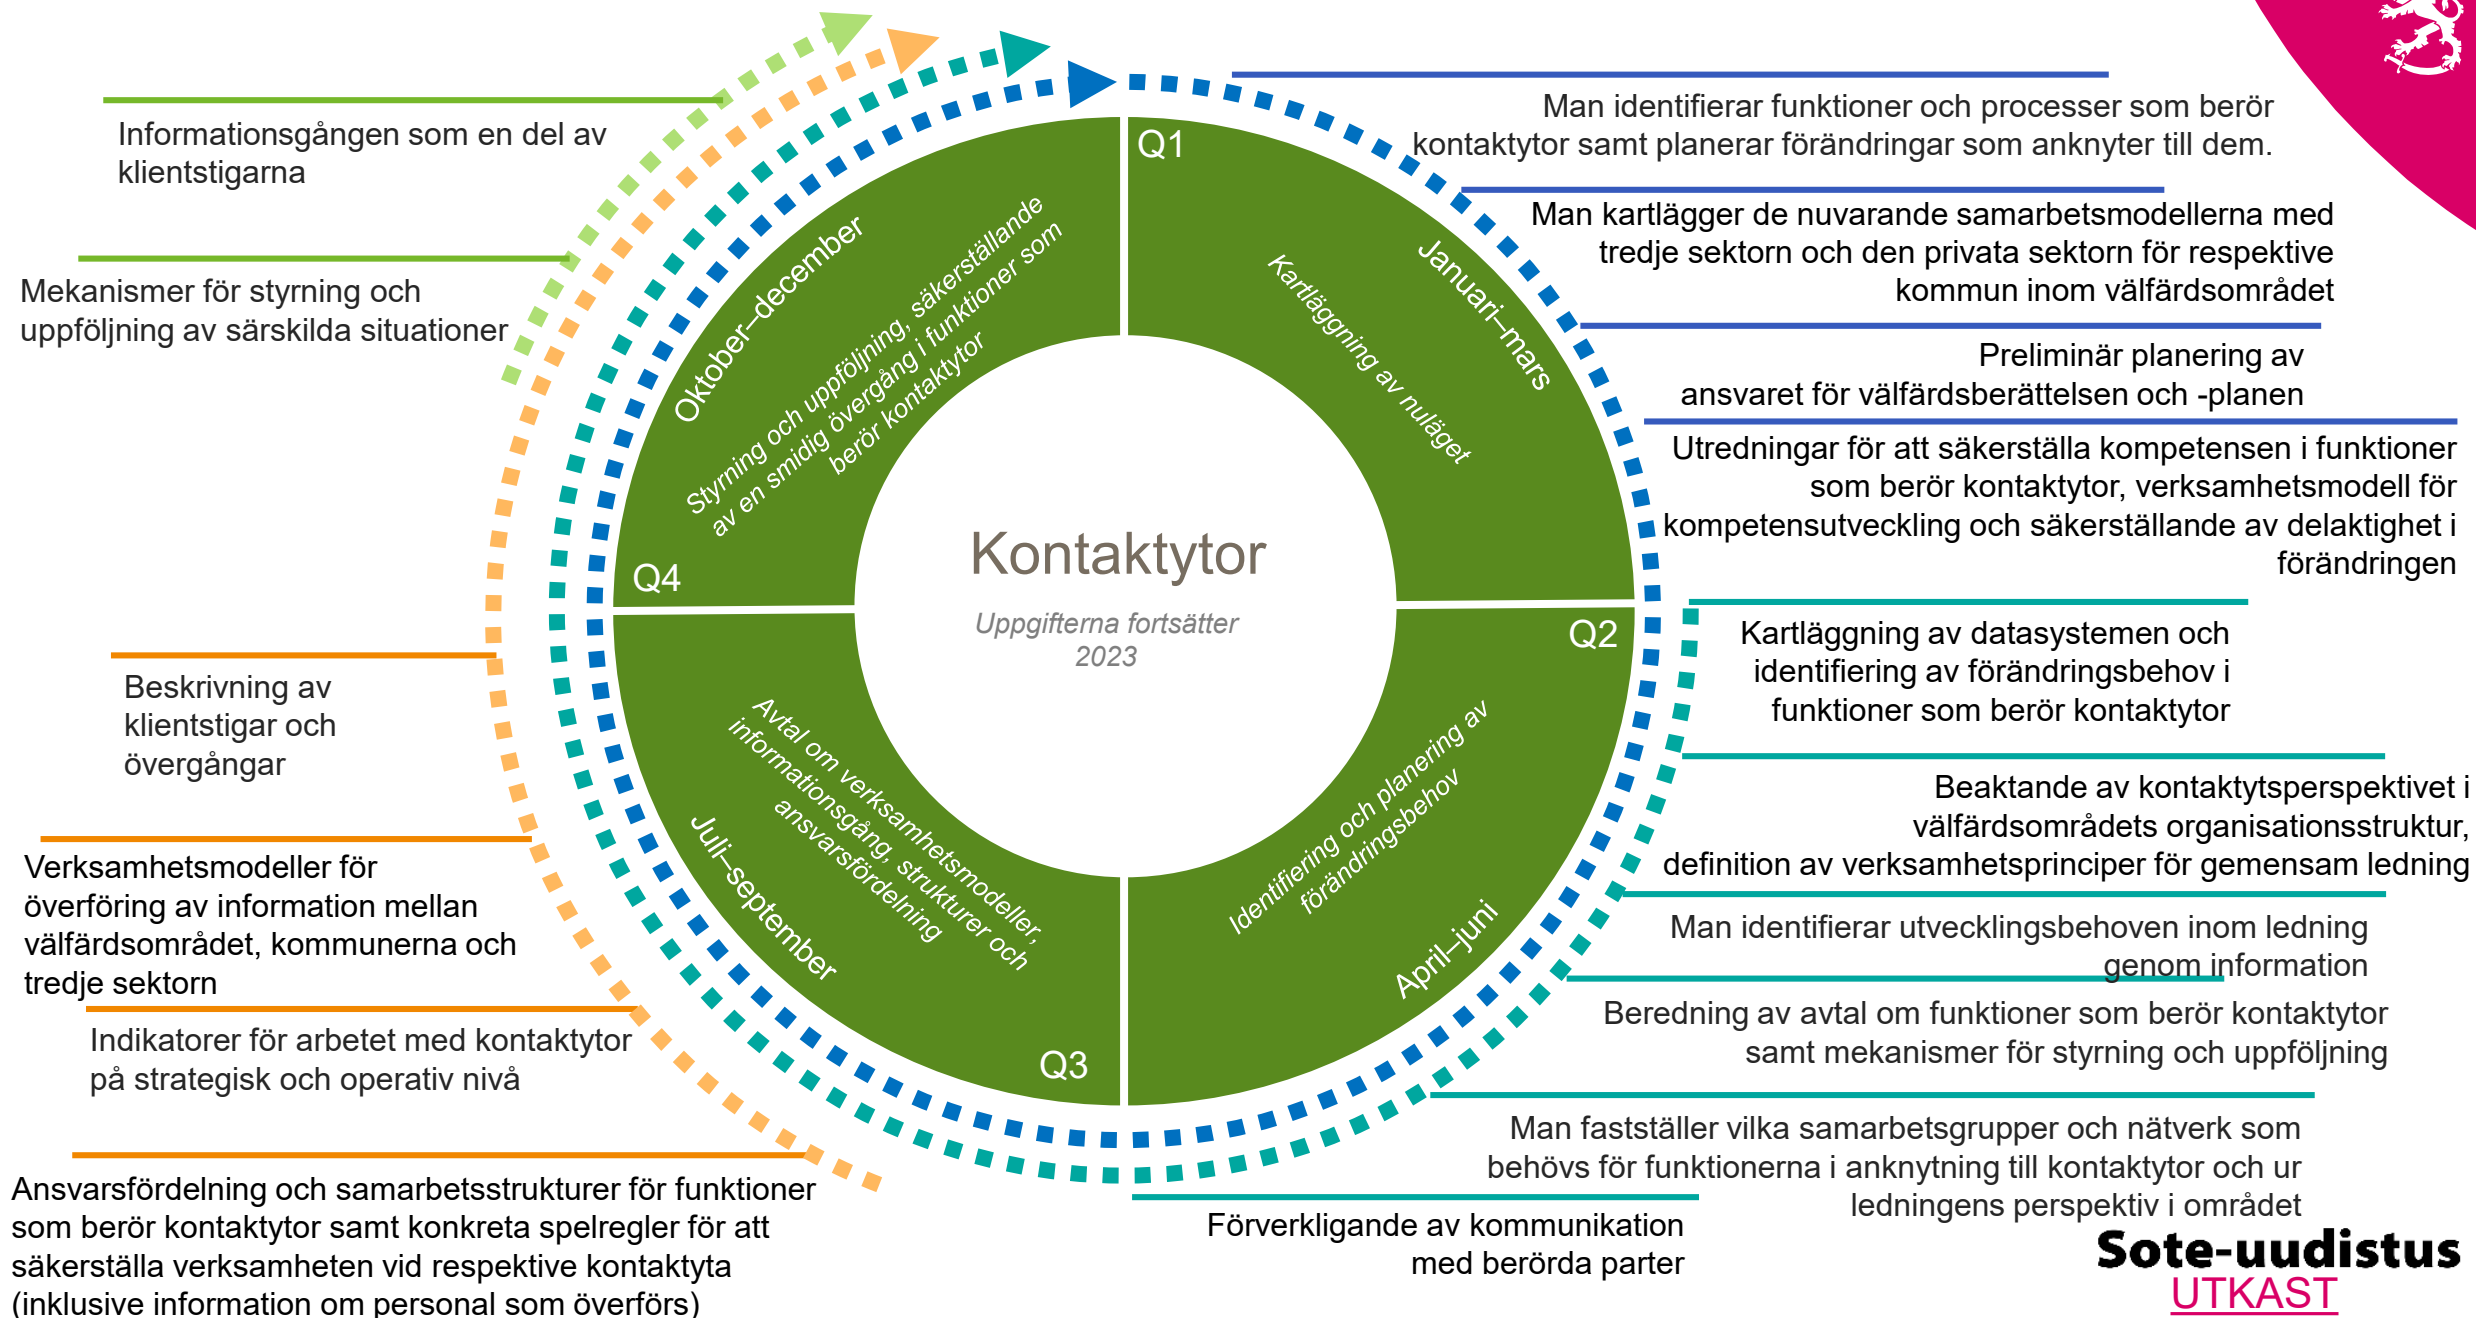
Informationsgången som en del av klientstigarna

Mekanismer för styrning och uppföljning av särskilda situationer

Beskrivning av klientstigar och övergångar

Verksamhetsmodeller för överföring av information mellan välfärdsområdet, kommunerna och tredje sektorn

Indikatorer för arbetet med kontaktytor på strategisk och operativ nivå

Ansvarsfördelning och samarbetsstrukturer för funktioner som berör kontaktytor samt konkreta spelregler för att säkerställa verksamheten vid respektive kontaktyta (inklusive information om personal som överförs)

Q1
Januari–mars
Kartläggning av nuläget

Q2
April–juni
Identifiering och planering av förändringsbehov

Q3
Juli–september
Avtal om verksamhetsmodeller, informationsgång, strukturer och ansvarsfördelning

Q4
Oktober–december
Styrning och uppföljning, säkerställande av en smidig övergång i funktioner som berör kontaktytor

Kontaktytor
Uppgifterna fortsätter 2023

Man identifierar funktioner och processer som berör kontaktytor samt planerar förändringar som anknyter till dem.

Man kartlägger de nuvarande samarbetsmodellerna med tredje sektorn och den privata sektorn för respektive kommun inom välfärdsområdet

Preliminär planering av ansvaret för välfärdsberättelsen och -planen

Utredningar för att säkerställa kompetensen i funktioner som berör kontaktytor, verksamhetsmodell för kompetensutveckling och säkerställande av delaktighet i förändringen

Kartläggning av datasystemen och identifiering av förändringsbehov i funktioner som berör kontaktytor

Beaktande av kontaktytsperspektivet i välfärdsområdets organisationsstruktur, definition av verksamhetsprinciper för gemensam ledning

Man identifierar utvecklingsbehoven inom ledning genom information

Beredning av avtal om funktioner som berör kontaktytor samt mekanismer för styrning och uppföljning

Man fastställer vilka samarbetsgrupper och nätverk som behövs för funktionerna i anknytning till kontaktytor och ur ledningens perspektiv i området

Förverkligande av kommunikation med berörda parter

Sote-uudistus
UTKAST